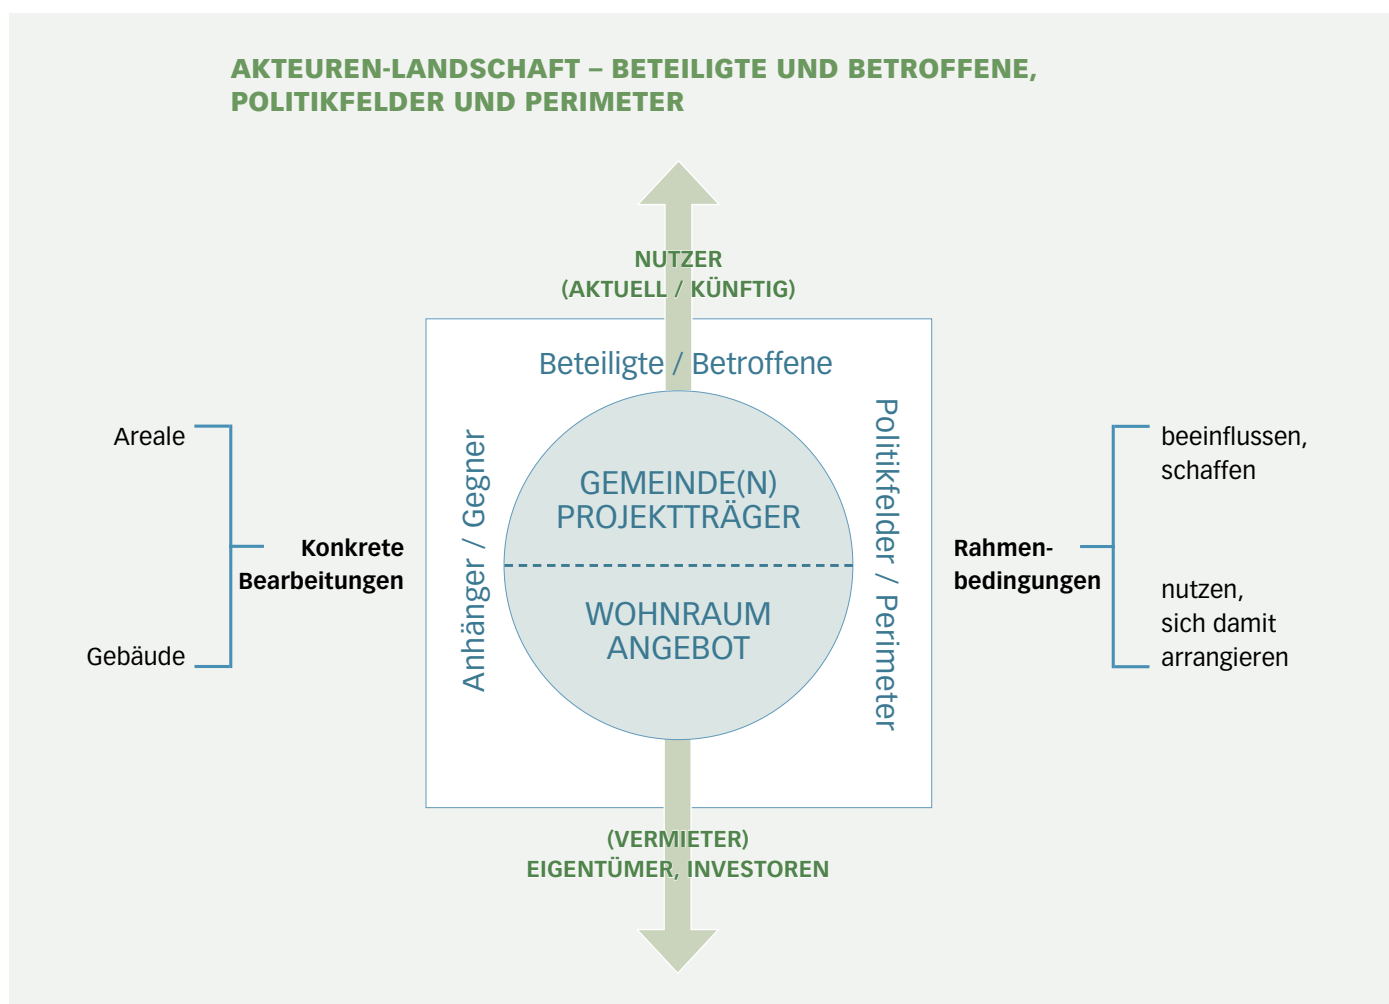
AKTEUREN-LANDSCHAFT – BETEILIGTE UND BETROFFENE, POLITIKFELDER UND PERIMETER

NUTZER
(AKTUELL / KÜNFTIG)

Beteiligte / Betroffene

Areale

Konkrete Bearbeitungen

Gebäude

Anhänger / Gegner

GEMEINDE(N)
PROJEKTTRÄGER

WOHNRAUM
ANGEBOT

Politikfelder / Perimeter

Rahmenbedingungen

beeinflussen, schaffen

nutzen, sich damit arrangieren

(VERMIETER)
EIGENTÜMER, INVESTOREN